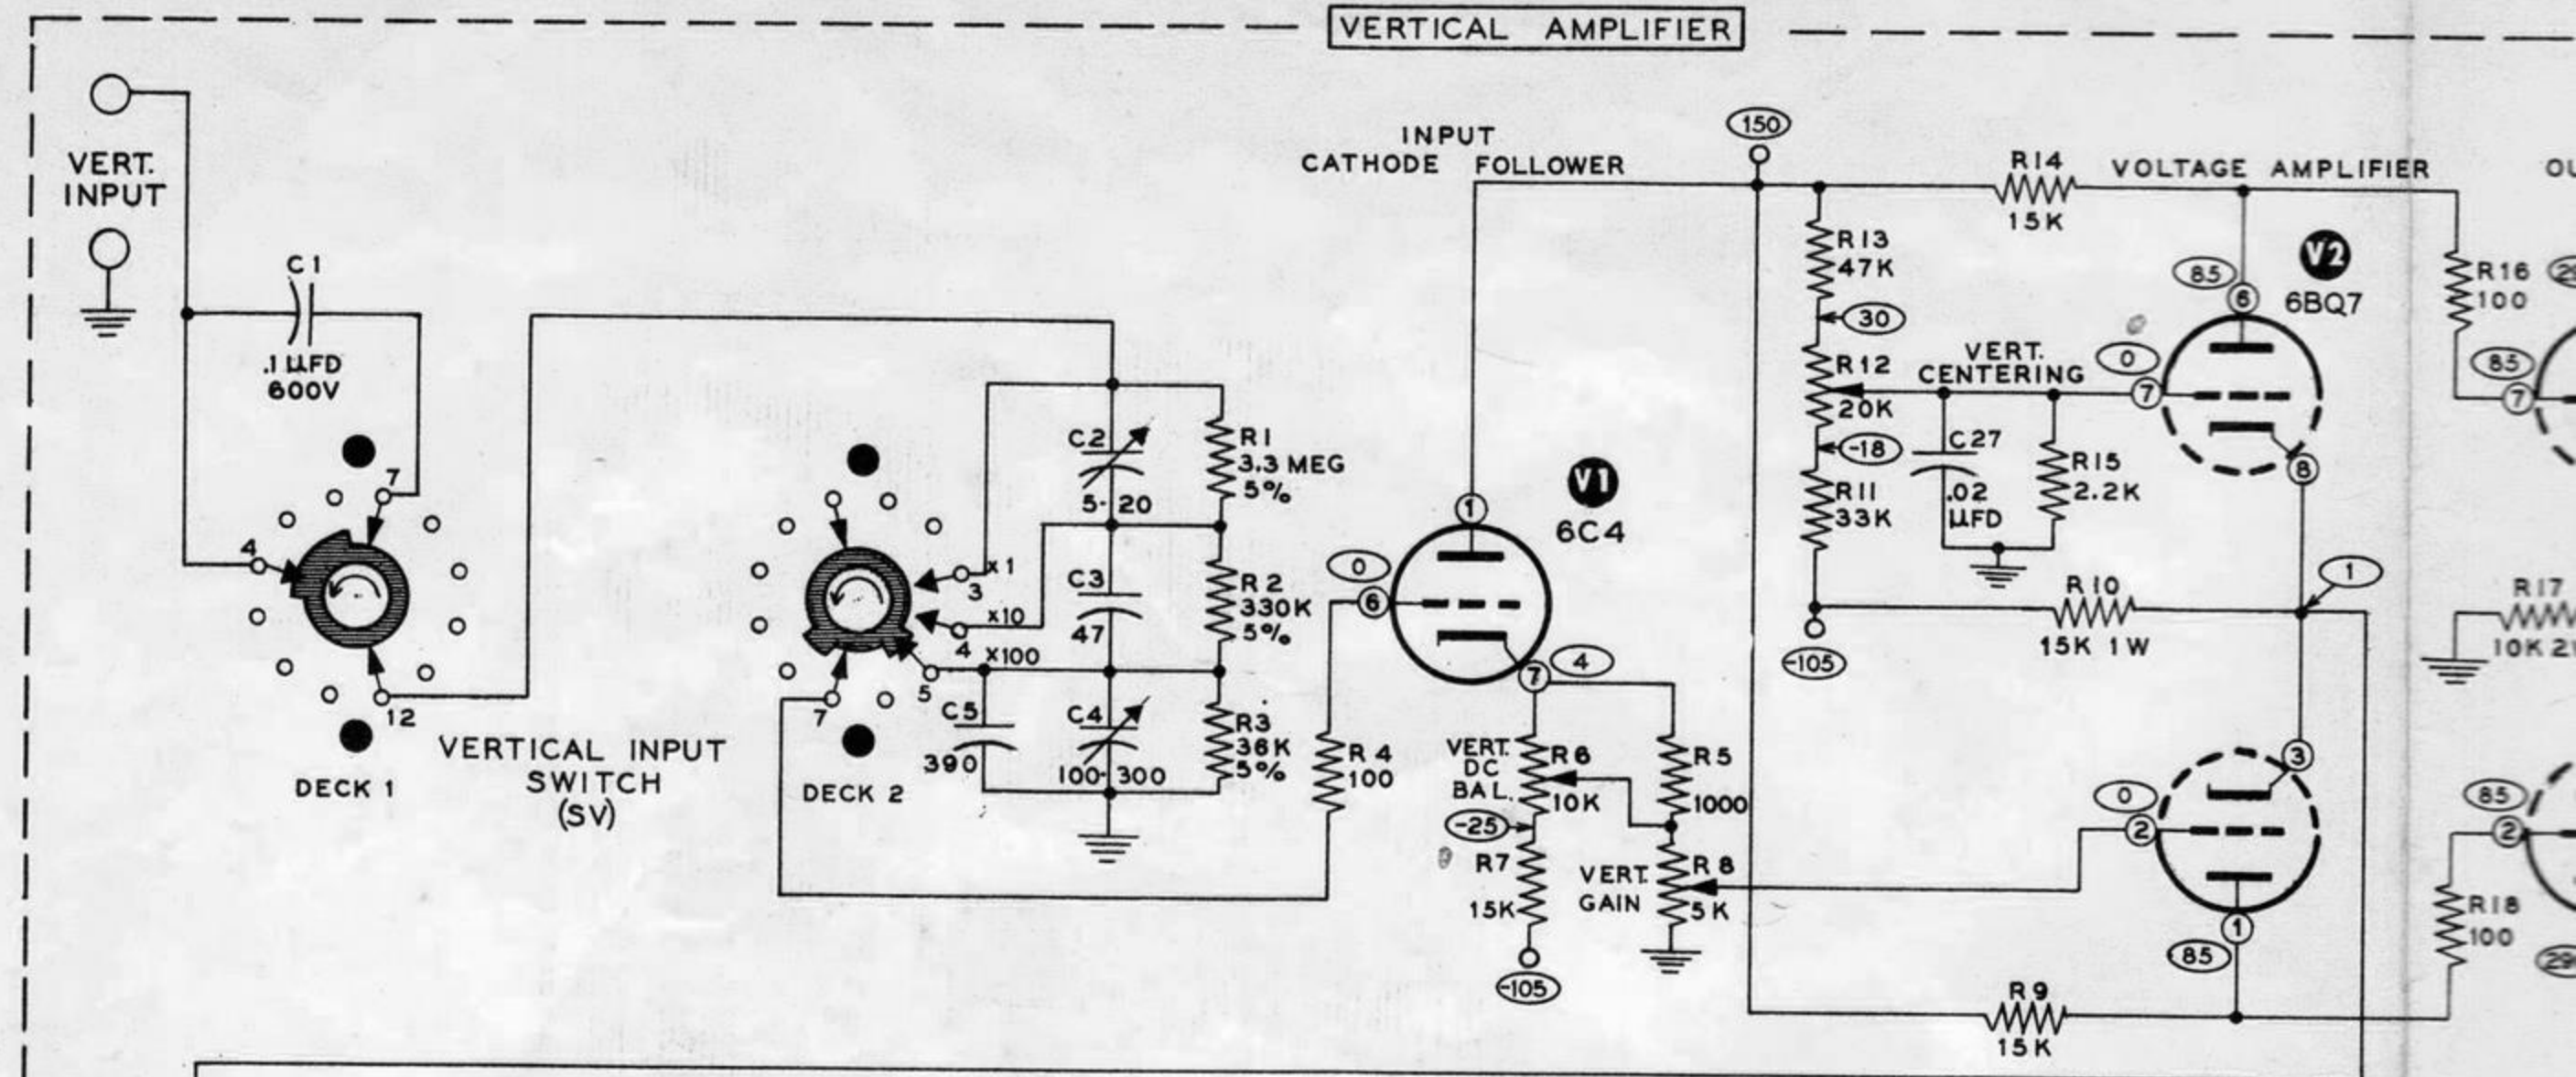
VERTICAL AMPLIFIER

VERT. INPUT

C1
.1 µFD
600V

4
7
12

DECK 1

VERTICAL INPUT SWITCH (SV)

3
x1
x10
4
x100
5
7

DECK 2

C2
5-20
C3
47
C4
100-300
C5
390

R1
3.3 MEG
5%
R2
330K
5%
R3
36K
5%
R4
100

INPUT
CATHODE FOLLOWER

V1
6C4

0
6
1
7
4

VERT. DC BAL.
R6
10K
-25
R7
15K
-105
R5
1000
VERT. GAIN
R8
5K

150
R13
47K
30
R12
20K
-18
R11
33K
-105
C27
.02 µFD
VERT. CENTERING
R15
2.2K
R14
15K
VOLTAGE AMPLIFIER
R10
15K 1W

V2
6BQ7
85
6
0
7
8
1
3
0
2
1
85
R9
15K

OU
R16
100
2
85
7
R17
10K 2
85
2
R18
100
29